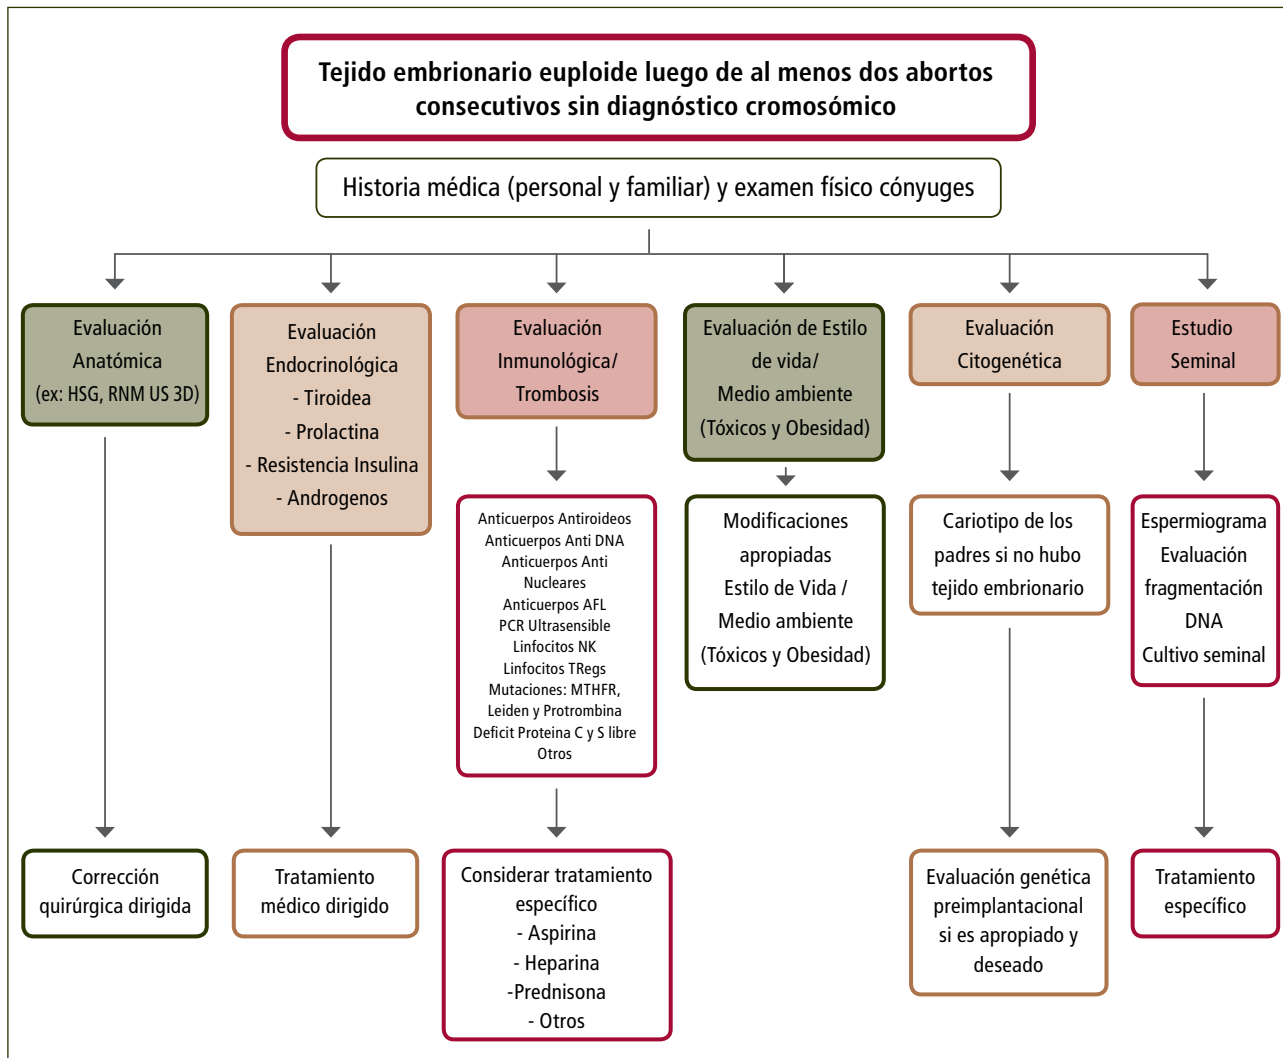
Tejido embrionario euploide luego de al menos dos abortos consecutivos sin diagnóstico cromosómico

Historia médica (personal y familiar) y examen físico cónyuges

Evaluación Anatómica (ex: HSG, RNM US 3D)

Corrección quirúrgica dirigida

Evaluación Endocrinológica
- Tiroidea
- Prolactina
- Resistencia Insulina
- Androgenos

Tratamiento médico dirigido

Evaluación Inmunológica/ Trombosis

Anticuerpos Antiroideos
Anticuerpos Anti DNA
Anticuerpos Anti Nucleares
Anticuerpos AFL
PCR Ultrasensible
Linfocitos NK
Linfocitos TRegs
Mutaciones: MTHFR, Leiden y Protrombina
Deficit Proteina C y S libre
Otros

Considerar tratamiento específico
- Aspirina
- Heparina
-Prednisona
- Otros

Evaluación de Estilo de vida/ Medio ambiente (Tóxicos y Obesidad)

Modificaciones apropiadas Estilo de Vida / Medio ambiente (Tóxicos y Obesidad)

Evaluación Citogenética

Cariotipo de los padres si no hubo tejido embrionario

Evaluación genética preimplantacional si es apropiado y deseado

Estudio Seminal

Espermiograma
Evaluación fragmentación DNA
Cultivo seminal

Tratamiento específico